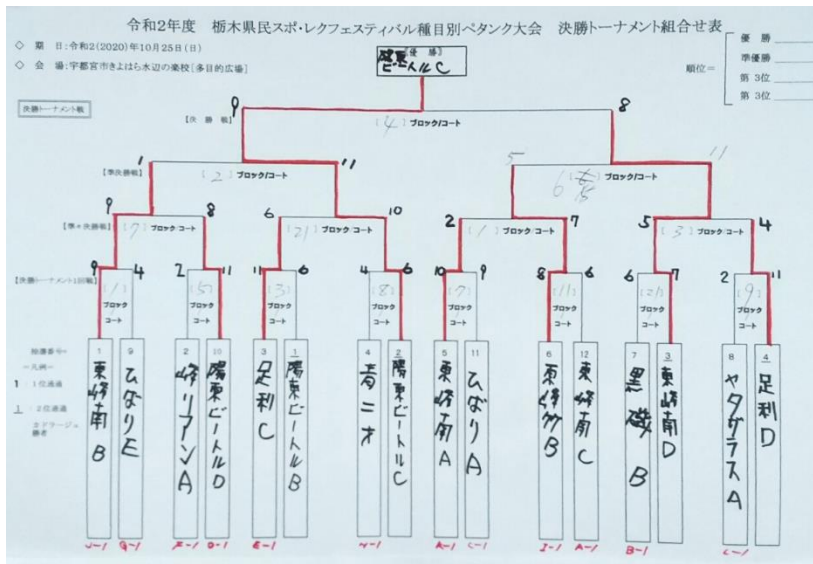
令和2年度　栃木県民スポ・レクフェスティバル種目別ペタンク大会　決勝トーナメント組合せ表

◇ 期　日：令和2(2020)年10月25日(日)
◇ 会　場：宇都宮市きよはら水辺の楽校［多目的広場］

優　勝
準優勝
第 3位
第 3位
順位＝

優　勝
陽東ビートルC

決勝トーナメント戦

［決　勝　戦］
9　8
(4) ブロック/コート

［準決勝戦］
1　11
(2) ブロック/コート
5　11
6 7 8 ブロック/コート

［準々決勝戦］
9　8
(7) ブロック/コート
6　10
(2) ブロック/コート
2　7
(1) ブロック/コート
5　4
(3) ブロック/コート

［決勝トーナメント1回戦］
9　4
(1) ブロック コート
2　11
(5) ブロック コート
11　6
(3) ブロック コート
4　6
(8) ブロック コート
10　9
(7) ブロック コート
8　6
(1) ブロック コート
6　7
(2) ブロック コート
2　11
(9) ブロック コート

抽選番号
一凡例一
1　1位通過
1　2位通過
カテゴリー勝者

| 1 | 9 | 2 | 10 | 3 | 1 | 4 | 2 | 5 | 11 | 6 | 12 | 7 | 3 | 8 | 4 |
|---|---|---|---|---|---|---|---|---|---|---|---|---|---|---|---|
| 東峰南B | ひなりE | 峰リアンA | 陽東ビートルD | 足利C | 陽東ビートルB | 青二才 | 陽東ビートルC | 東峰南A | ひなりA | 東峰B | 東峰南C | 黒磯B | 東峰南D | ヤタガラスA | 足利D |
| J-1 | G-1 | F-1 | D-1 | E-1 | | H-1 | | A-1 | C-1 | I-1 | A-1 | B-1 | | C-1 | |